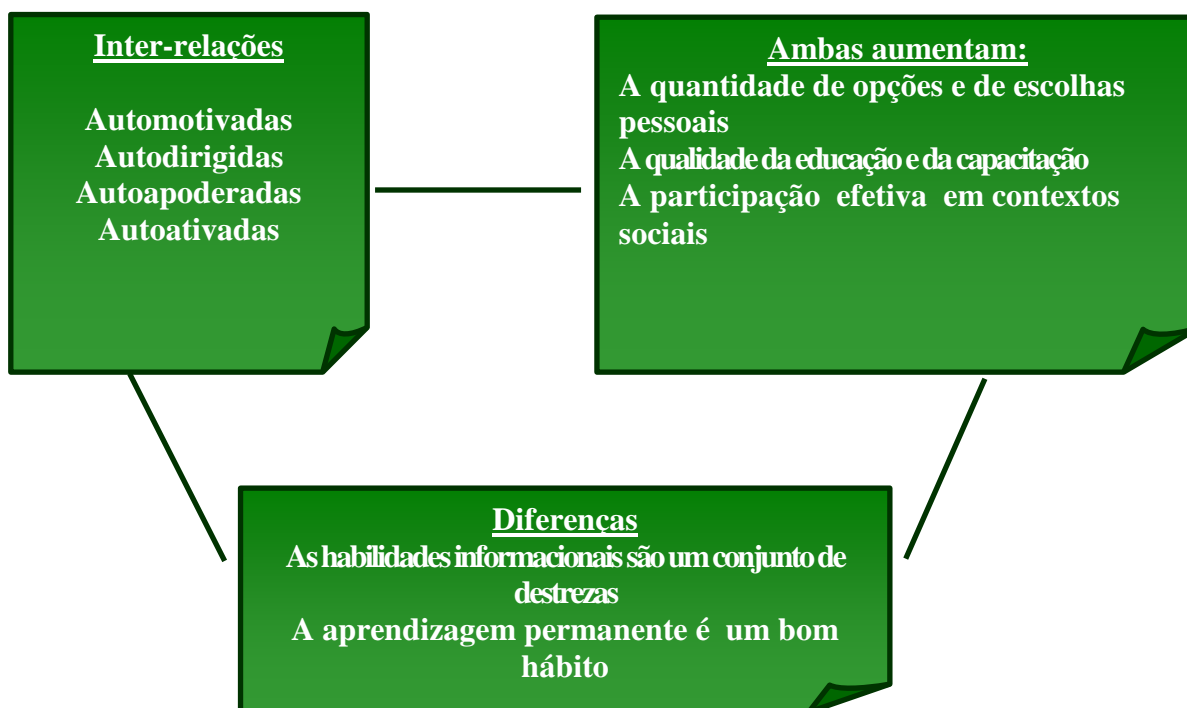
Inter-relações

Automotivadas
Autodirigidas
Autoapoderadas
Autoativadas

Ambas aumentam:
A quantidade de opções e de escolhas pessoais
A qualidade da educação e da capacitação
A participação efetiva em contextos sociais

Diferenças
As habilidades informacionais são um conjunto de destrezas
A aprendizagem permanente é um bom hábito